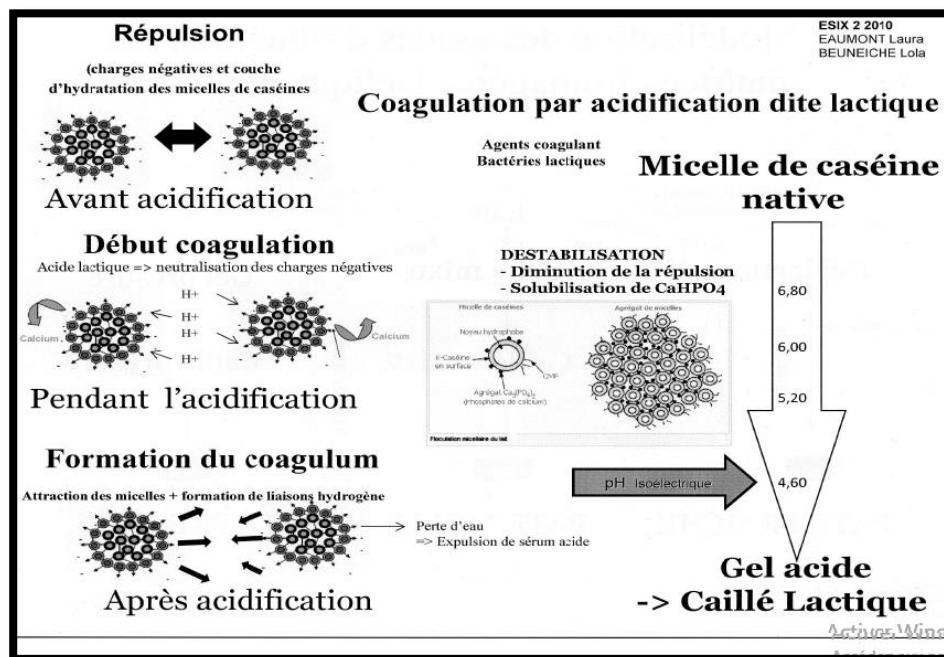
Répulsion

(charges négatives et couche d'hydratation des micelles de caséines

Avant acidification

ESIX 2 2010
EAUMONT Laura
BEUNEICHE Lola

Coagulation par acidification dite lactique

Agents coagulant
Bactéries lactiques

Micelle de caséine native

Début coagulation

Acide lactique => neutralisation des charges négatives

Calcium

H+
H+
H+
H+

Calcium

Pendant l'acidification

DESTABILISATION
- Diminution de la répulsion
- Solubilisation de CaHPO4

Micelle de caséines
Noyau hydrophobe
K-Caséine en surface
Agrégat $Ca_3(PO_4)_2$ (phosphates de calcium)
CMP
Agrégat de micelles
Floculation micellaire du lait

6,80
6,00
5,20
4,60

pH Isoélectrique

Formation du coagulum

Attraction des micelles + formation de liaisons hydrogène

Perte d'eau
=> Expulsion de sérum acide

Après acidification

Gel acide
-> Caillé Lactique

Activer Wind
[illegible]